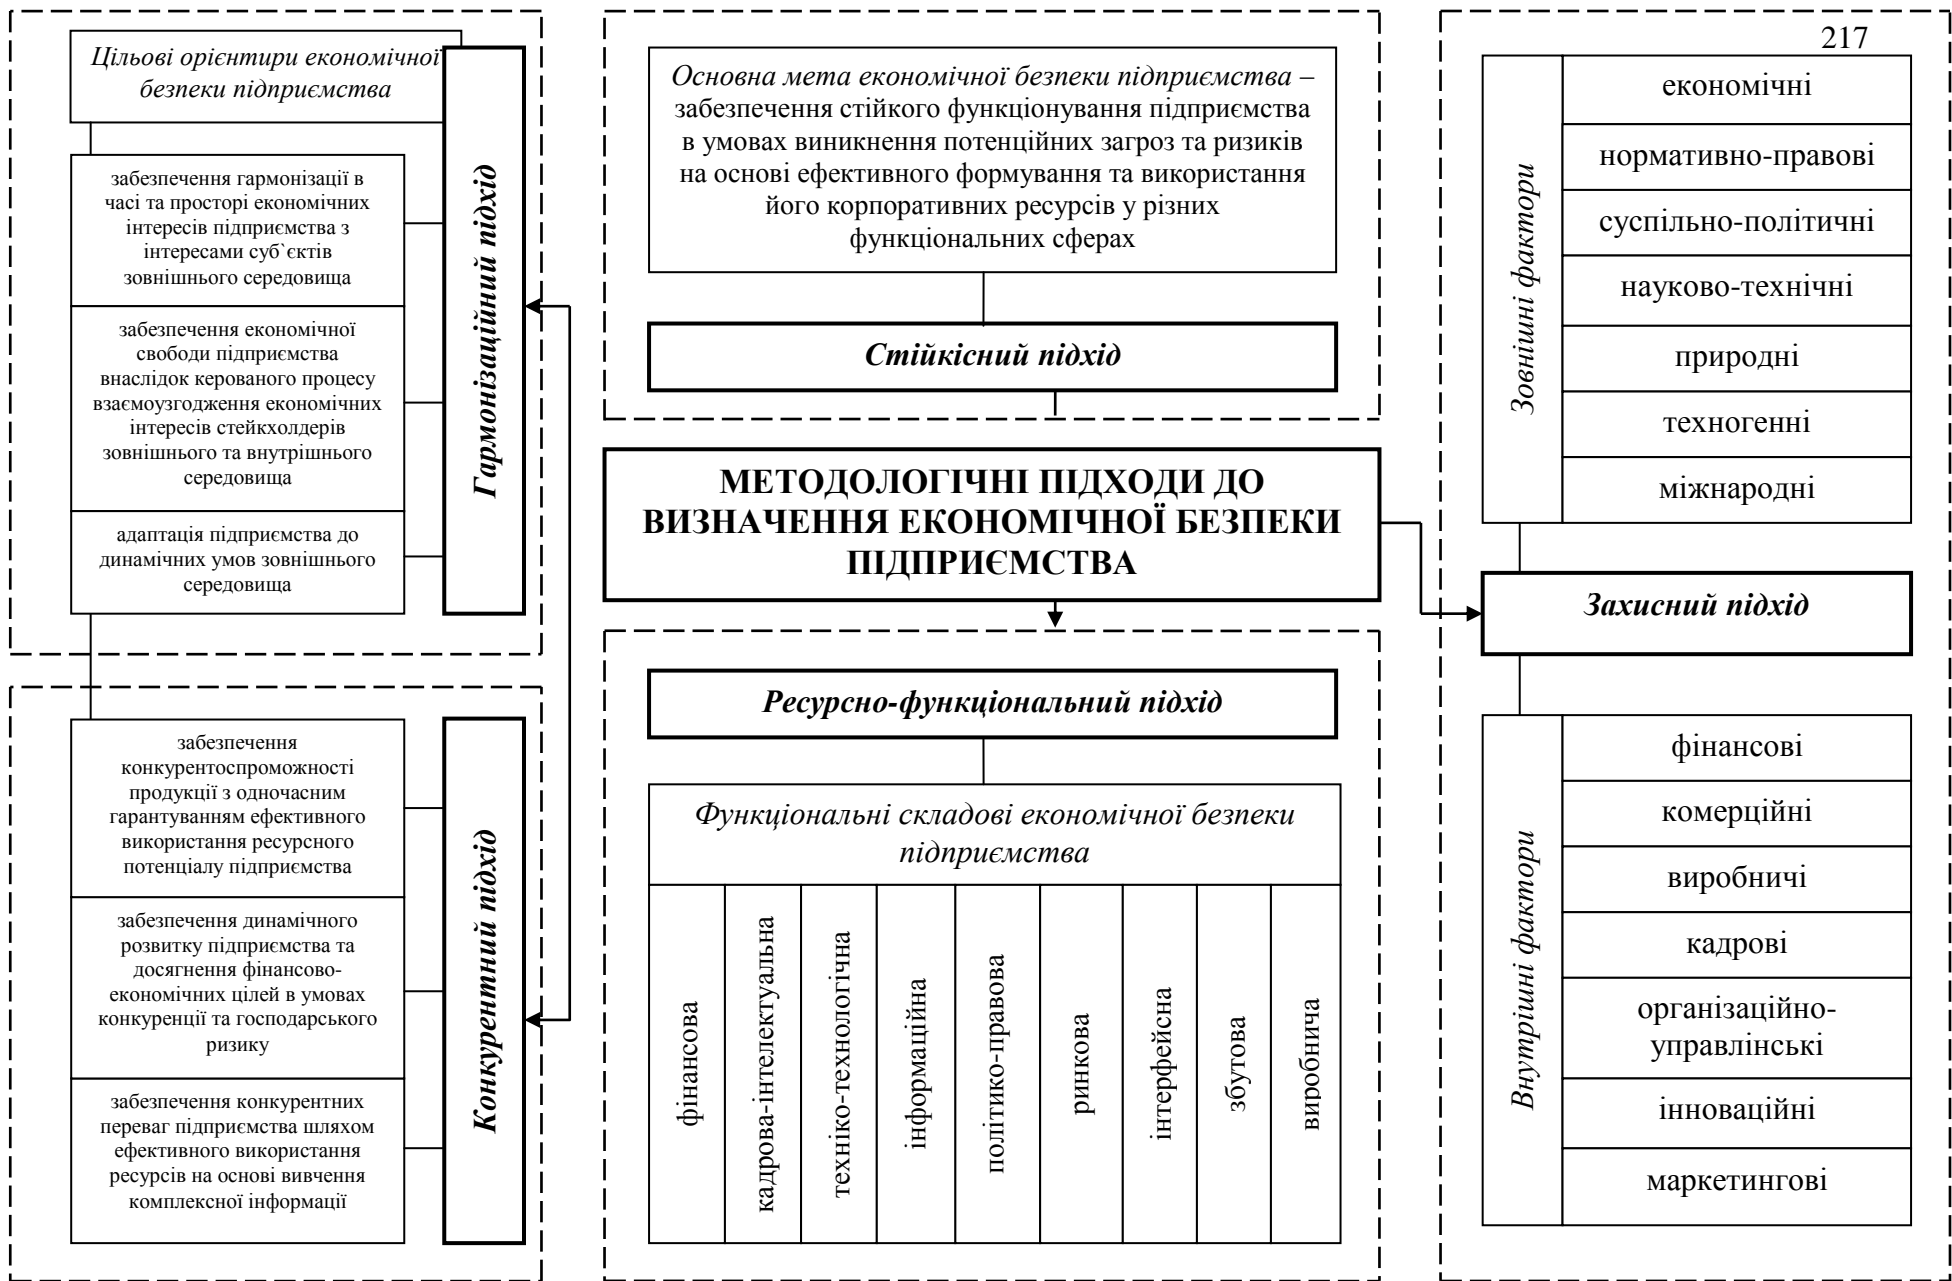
217

Цільові орієнтири економічної безпеки підприємства

забезпечення гармонізації в часі та просторі економічних інтересів підприємства з інтересами суб`єктів зовнішнього середовища

забезпечення економічної свободи підприємства внаслідок керованого процесу взаємоузгодження економічних інтересів стейкхолдерів зовнішнього та внутрішнього середовища

адаптація підприємства до динамічних умов зовнішнього середовища

Гармонізаційний підхід

забезпечення конкурентоспроможності продукції з одночасним гарантуванням ефективного використання ресурсного потенціалу підприємства

забезпечення динамічного розвитку підприємства та досягнення фінансово-економічних цілей в умовах конкуренції та господарського ризику

забезпечення конкурентних переваг підприємства шляхом ефективного використання ресурсів на основі вивчення комплексної інформації

Конкурентний підхід

Основна мета економічної безпеки підприємства – забезпечення стійкого функціонування підприємства в умовах виникнення потенційних загроз та ризиків на основі ефективного формування та використання його корпоративних ресурсів у різних функціональних сферах

Стійкісний підхід

МЕТОДОЛОГІЧНІ ПІДХОДИ ДО ВИЗНАЧЕННЯ ЕКОНОМІЧНОЇ БЕЗПЕКИ ПІДПРИЄМСТВА

Ресурсно-функціональний підхід

Функціональні складові економічної безпеки підприємства

фінансова

кадрова-інтелектуальна

техніко-технологічна

інформаційна

політико-правова

ринкова

інтерфейсна

збутова

виробнича

Зовнішні фактори

економічні

нормативно-правові

суспільно-політичні

науково-технічні

природні

техногенні

міжнародні

Захисний підхід

Внутрішні фактори

фінансові

комерційні

виробничі

кадрові

організаційно-управлінські

інноваційні

маркетингові